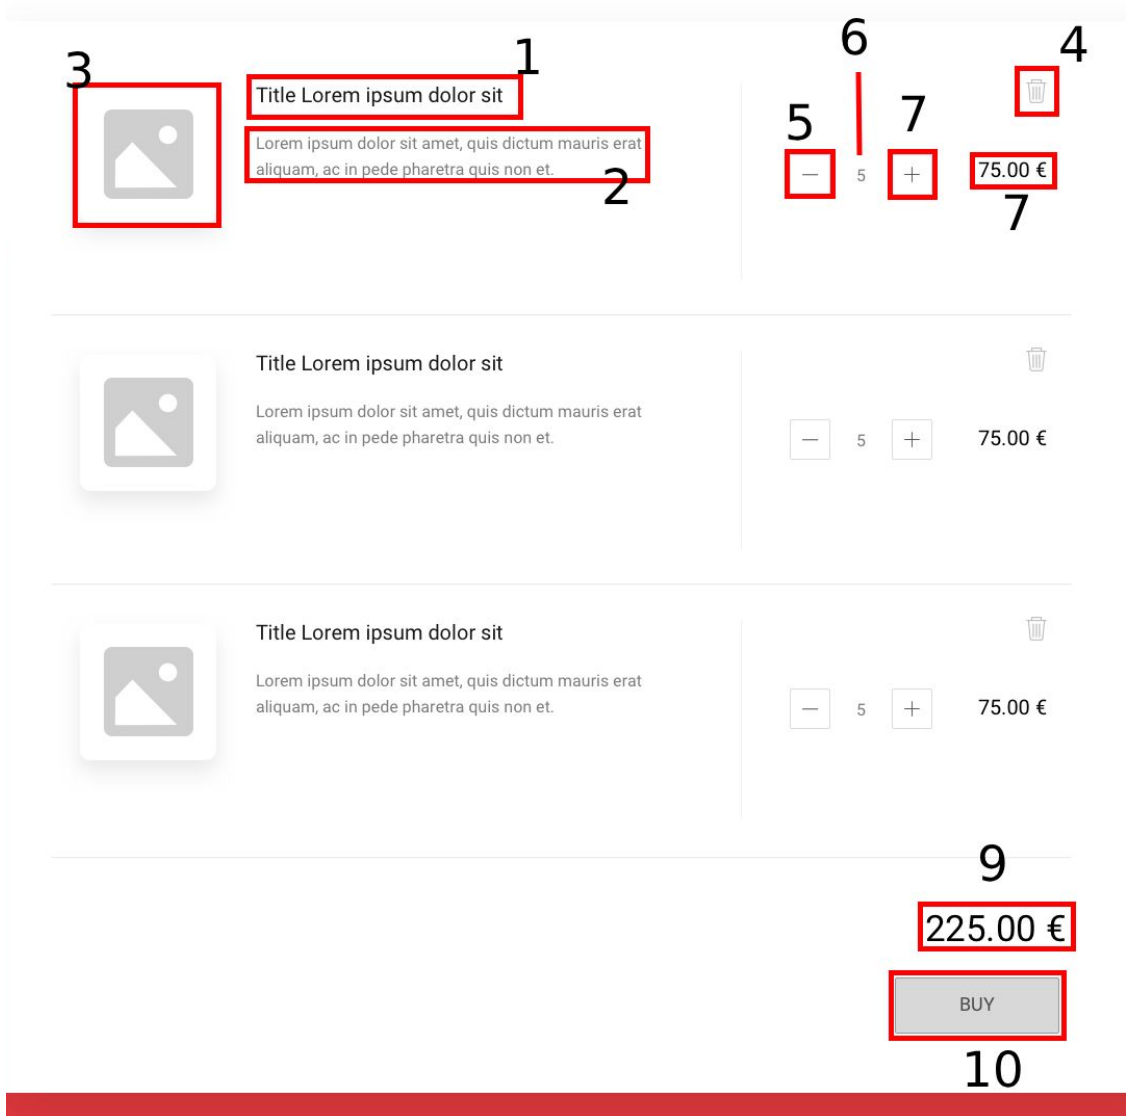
3

1

Title Lorem ipsum dolor sit

Lorem ipsum dolor sit amet, quis dictum mauris erat aliquam, ac in pede pharetra quis non et.

2

6

4

5

7

— 5 +

75.00 €

7

Title Lorem ipsum dolor sit

Lorem ipsum dolor sit amet, quis dictum mauris erat aliquam, ac in pede pharetra quis non et.

— 5 +

75.00 €

Title Lorem ipsum dolor sit

Lorem ipsum dolor sit amet, quis dictum mauris erat aliquam, ac in pede pharetra quis non et.

— 5 +

75.00 €

9

225.00 €

BUY

10